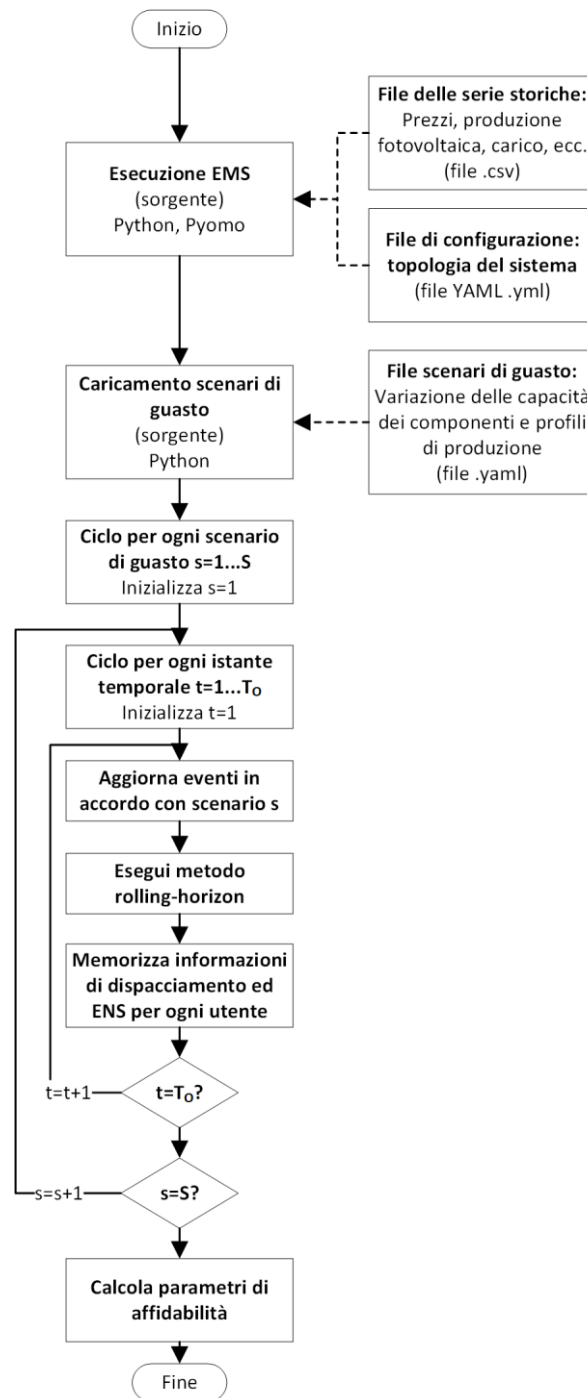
Inizio

File delle serie storiche:
Prezzi, produzione fotovoltaica, carico, ecc.
(file .csv)

Esecuzione EMS
(sorgente)
Python, Pyomo

File di configurazione:
topologia del sistema
(file YAML .yml)

File scenari di guasto:
Variazione delle capacità dei componenti e profili di produzione
(file .yaml)

Caricamento scenari di guasto
(sorgente)
Python

Ciclo per ogni scenario di guasto s=1...S
Inizializza s=1

Ciclo per ogni istante temporale t=1...$T_O$
Inizializza t=1

Aggiorna eventi in accordo con scenario s

Esegui metodo rolling-horizon

Memorizza informazioni di dispacciamento ed ENS per ogni utente

t=t+1

t=$T_O$?

s=s+1

s=S?

Calcola parametri di affidabilità

Fine